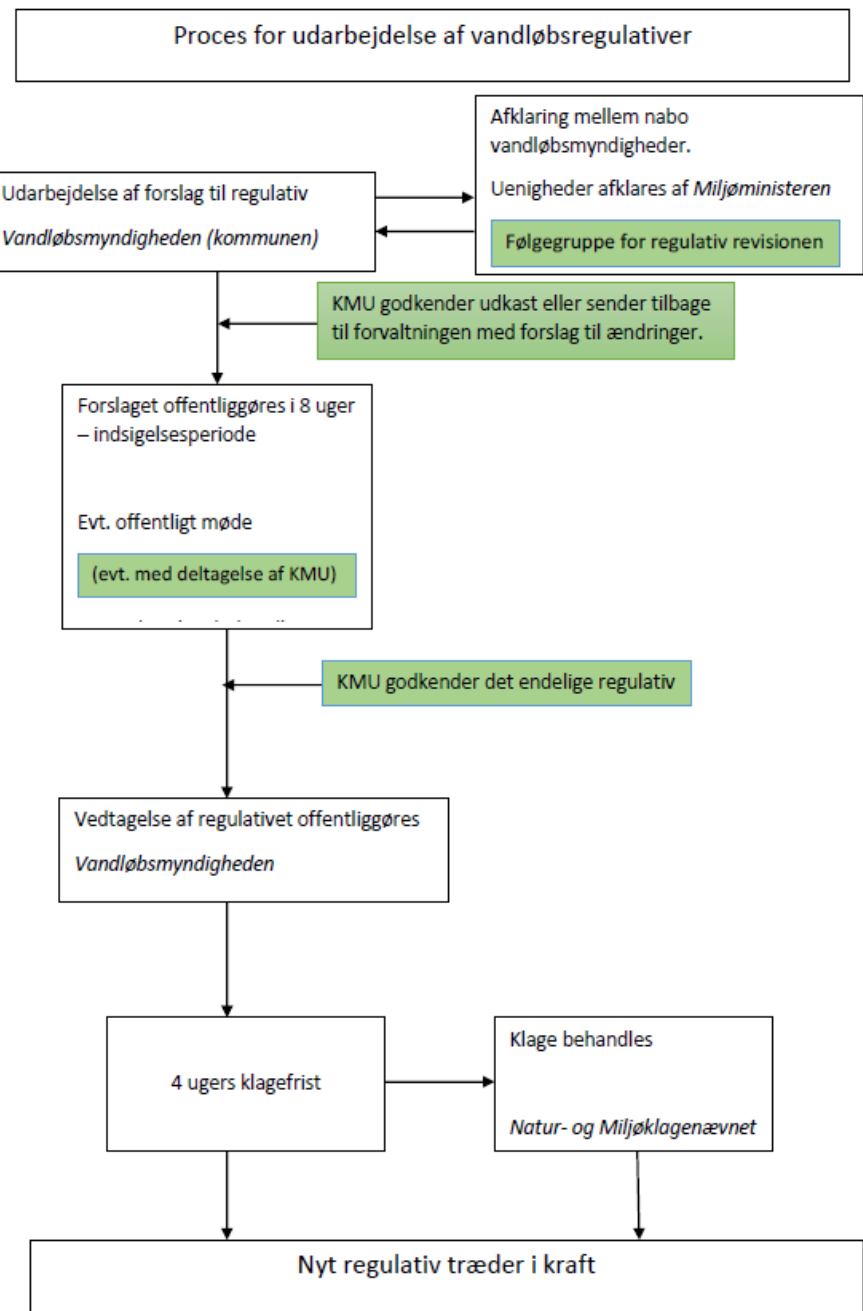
Proces for udarbejdelse af vandløbsregulativer

Udarbejdelse af forslag til regulativ

*Vandløbsmyndigheden (kommunen)*

Afklaring mellem nabo vandløbsmyndigheder.

Uenigheder afklares af *Miljøministeren*

Følgegruppe for regulativ revisionen

KMU godkender udkast eller sender tilbage til forvaltningen med forslag til ændringer.

Forslaget offentliggøres i 8 uger – indsigelsesperiode

Evt. offentligt møde

(evt. med deltagelse af KMU)

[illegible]

KMU godkender det endelige regulativ

Vedtagelse af regulativet offentliggøres

*Vandløbsmyndigheden*

4 ugers klagefrist

Klage behandles

*Natur- og Miljøklagenævnet*

Nyt regulativ træder i kraft